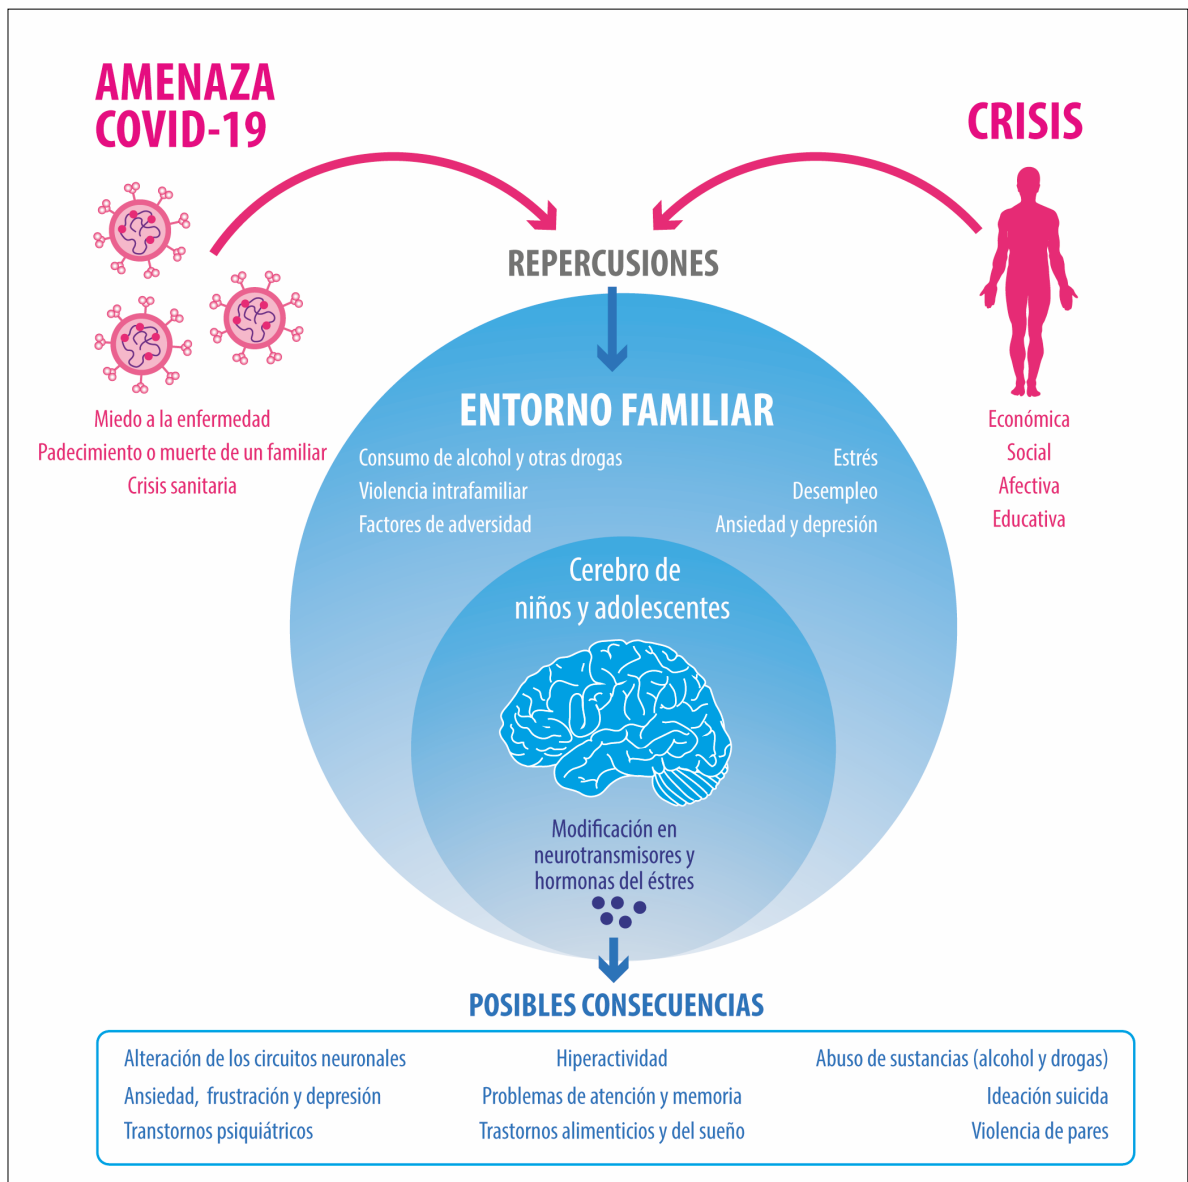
AMENAZA COVID-19

CRISIS

REPERCUSIONES

Miedo a la enfermedad
Padecimiento o muerte de un familiar
Crisis sanitaria

Económica
Social
Afectiva
Educativa

ENTORNO FAMILIAR

Consumo de alcohol y otras drogas
Violencia intrafamiliar
Factores de adversidad

Estrés
Desempleo
Ansiedad y depresión

Cerebro de niños y adolescentes

Modificación en neurotransmisores y hormonas del éstres

POSIBLES CONSECUENCIAS

Alteración de los circuitos neuronales
Ansiedad, frustración y depresión
Transtornos psiquiátricos

Hiperactividad
Problemas de atención y memoria
Trastornos alimenticios y del sueño

Abuso de sustancias (alcohol y drogas)
Ideación suicida
Violencia de pares